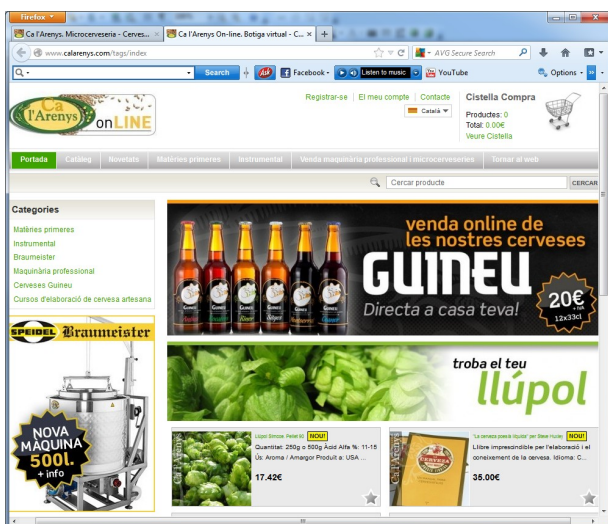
Firefox

Ca l'Arenys. Microcerveseria - Cerves... ×

Ca l'Arenys On-line. Botiga virtual - C... ×

+

www.calarenys.com/tags/index

AVG Secure Search

Q -

Search

Facebook -

Listen to music

YouTube

Options -

Ca l'Arenys onLINE

Registrar-se | El meu compte | Contacte

Català

Cistella Compra

Productes: 0

Total: 0.00€

Veure Cistella

Portada | Catàleg | Novetats | Matèries primeres | Instrumental | Venda maquinària professional i microcerveseries | Tornar al web

Cercar producte

CERCAR

Categories

Matèries primeres

Instrumental

Braumeister

Maquinària professional

Cerveses Guineu

Cursos d'elaboració de cervesa artesana

SPEIDEL Braumeister

NOVA MÀQUINA 500L. + info

venda online de les nostres cerveses

GUINEU

Directa a casa teva!

20€ + IVA 12x33cl

troba el teu llúpol

Llúpol Simcoe, Pellet 90 NOU!

Quantitat: 250g o 500g Àcid Alfa %: 11-15 Ús: Aroma / Amargor Produït a: USA ...

17.42€

"La cervesa poc a poc (líquida)" per Steve Huxley NOU!

Llibre imprescindible per l'elaboració i el coneixement de la cervesa. Idioma: C...

35.00€